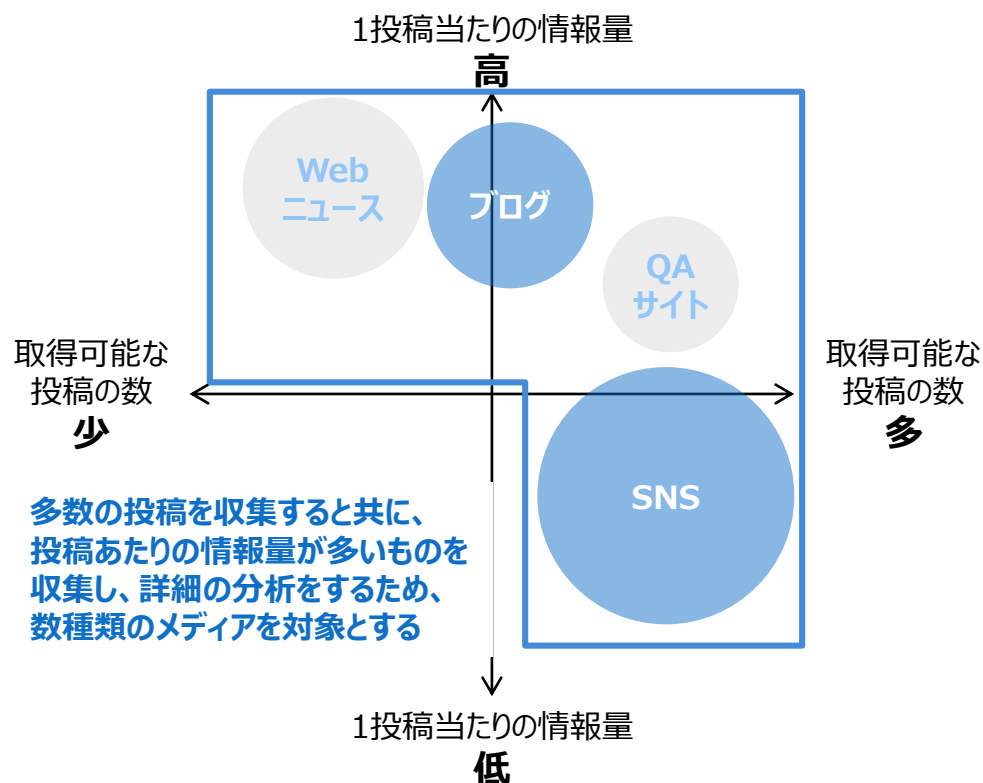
1投稿当たりの情報量
高

Web
ニュース

ブログ

QA
サイト

取得可能な
投稿の数
少

取得可能な
投稿の数
多

SNS

多数の投稿を収集すると共に、
投稿あたりの情報量が多いものを
収集し、詳細の分析をするため、
数種類のメディアを対象とする

1投稿当たりの情報量
低